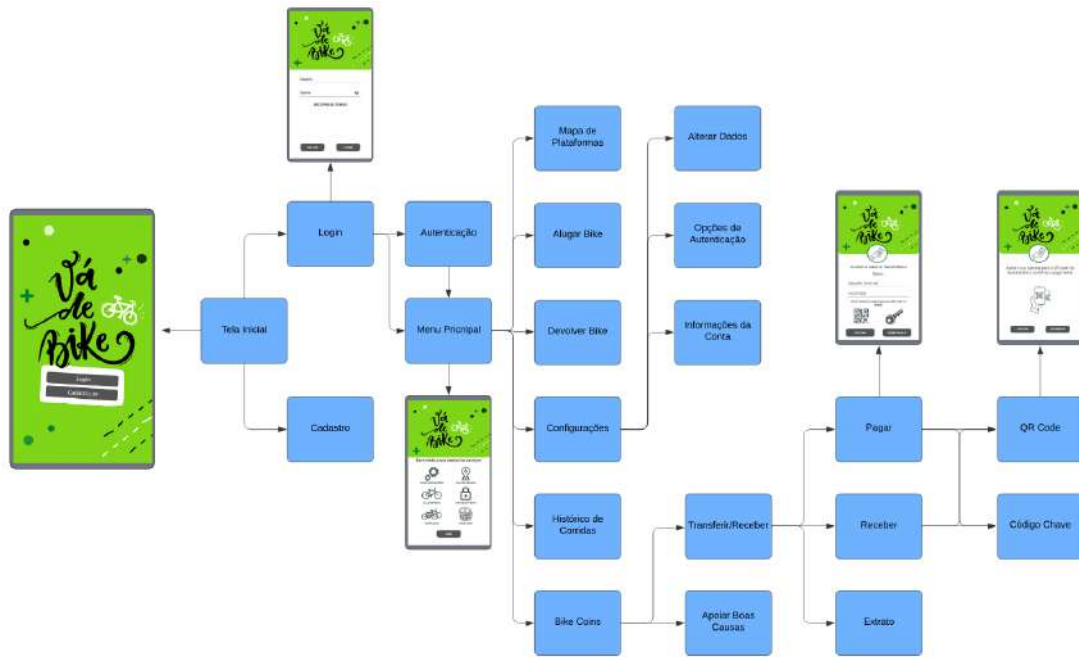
Vá de Bike

Login

Cadastro

Tela Inicial

Login

Cadastro

Autenticação

Menu Principal

Mapa de Plataformas

Alugar Bike

Devolver Bike

Configurações

Histórico de Corridas

Bike Coins

Alterar Dados

Opções de Autenticação

Informações da Conta

Transferir/Receber

Apoiar Boas Causas

Pagar

Receber

Extrato

QR Code

Código Chave